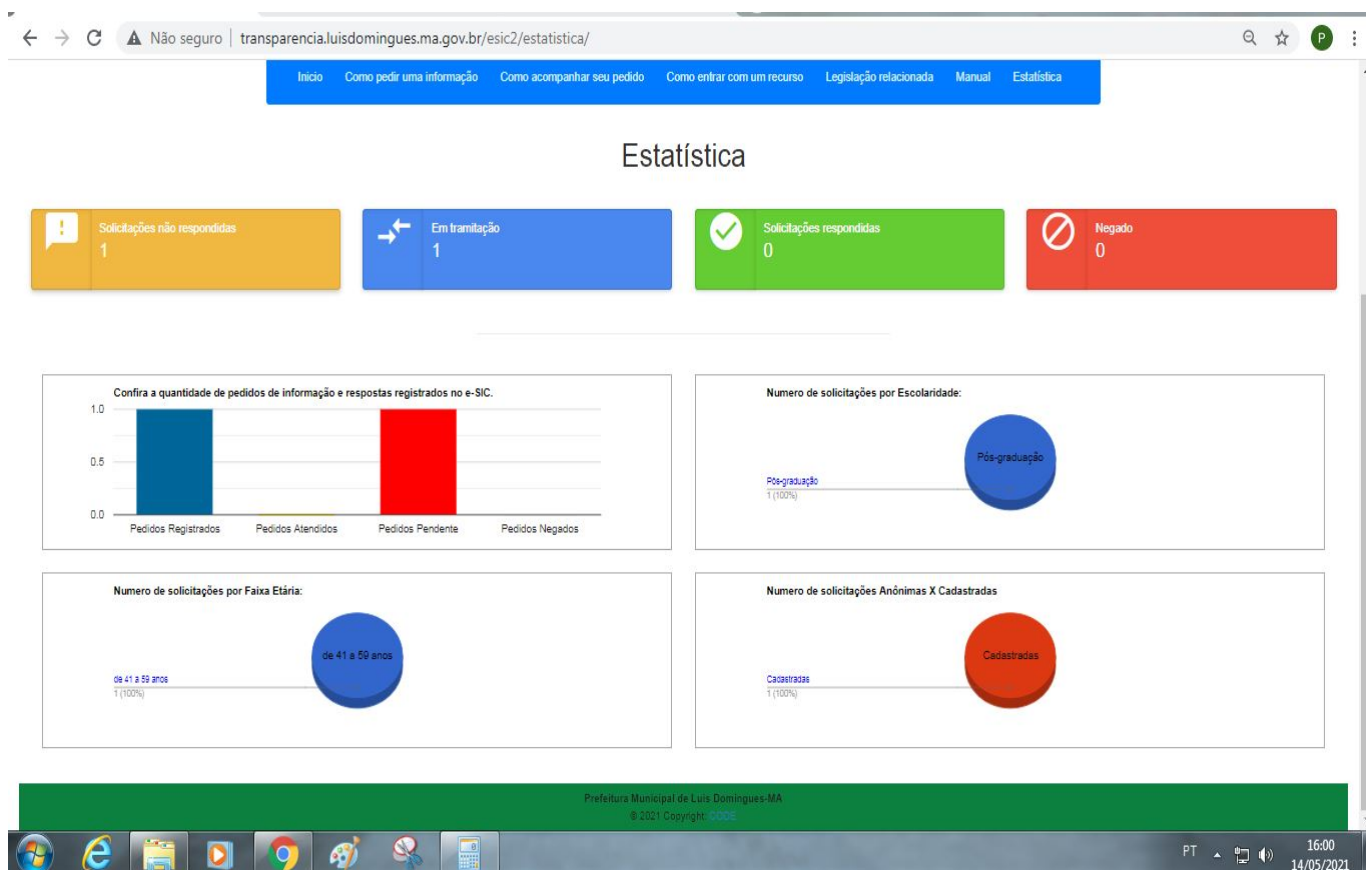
Não seguro | transparencia.luisdomingues.ma.gov.br/esic2/estatistica/

Inicio Como pedir uma informação Como acompanhar seu pedido Como entrar com um recurso Legislação relacionada Manual Estatística

Estatística

Solicitações não respondidas
1

Em tramitação
1

Solicitações respondidas
0

Negado
0

Confira a quantidade de pedidos de informação e respostas registrados no e-SIC.

1.0
0.5
0.0

Pedidos Registrados Pedidos Atendidos Pedidos Pendente Pedidos Negados

Numero de solicitações por Escolaridade:

Pós-graduação
Pós-graduação
1 (100%)

Numero de solicitações por Faixa Etária:

de 41 a 59 anos
de 41 a 59 anos
1 (100%)

Numero de solicitações Anônimas X Cadastradas

Cadastradas
Cadastradas
1 (100%)

Prefeitura Municipal de Luis Domingues-MA
© 2021 Copyright: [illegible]

PT 16:00 14/05/2021